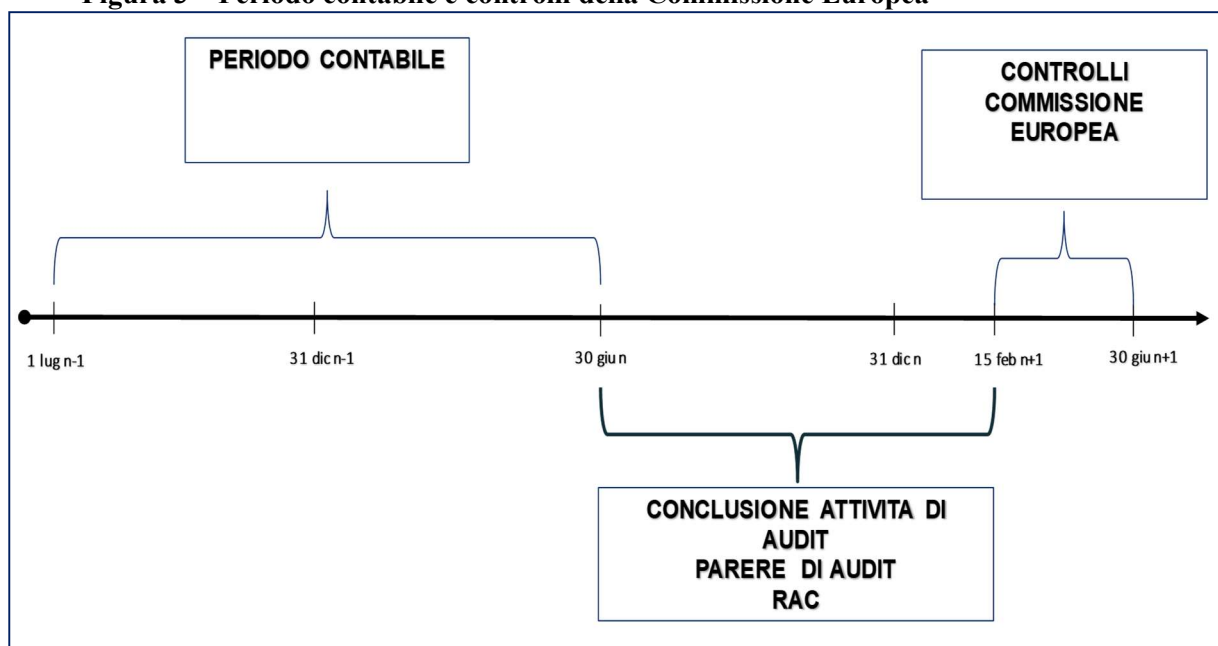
Figura 5 – Periodo contabile e controlli della Commissione Europea

PERIODO CONTABILE

CONTROLLI COMMISSIONE EUROPEA

1 lug n-1

31 dic n-1

30 giu n

31 dic n

15 feb n+1

30 giu n+1

CONCLUSIONE ATTIVITA DI AUDIT
PARERE DI AUDIT
RAC